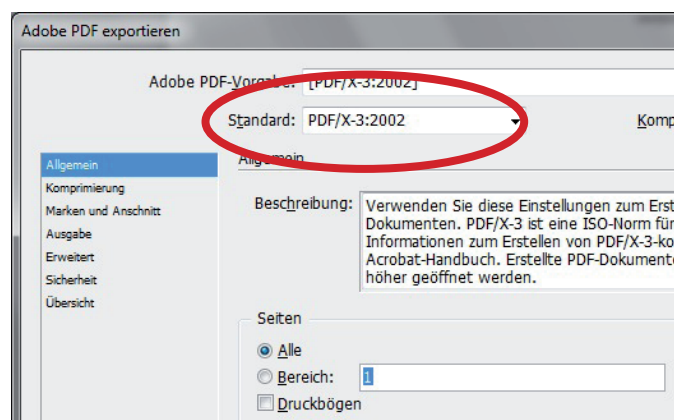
Adobe PDF exportieren

Adobe PDF-Vorgabe: [PDF/X-3:2002]

Standard: PDF/X-3:2002

Komp

Allgemein
Komprimierung
Marken und Anschnitt
Ausgabe
Erweitert
Sicherheit
Übersicht

Allgemein

Beschreibung: Verwenden Sie diese Einstellungen zum Erst Dokumenten. PDF/X-3 ist eine ISO-Norm für Informationen zum Erstellen von PDF/X-3-ko Acrobat-Handbuch. Erstellte PDF-Dokumente höher geöffnet werden.

Seiten
Alle
Bereich: 1
Druckbögen